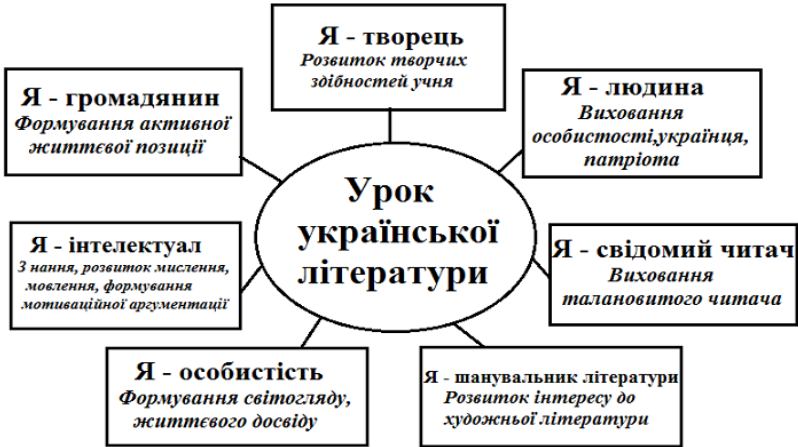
Урок української літератури

Я - творець
Розвиток творчих здібностей учня

Я - громадянин
Формування активної життєвої позиції

Я - людина
Виховання особистості,українця, патріота

Я - інтелектуал
З нання, розвиток мислення, мовлення, формування мотиваційної аргументації

Я - свідомий читач
Виховання талановитого читача

Я - особистість
Формування світогляду, життєвого досвіду

Я - шанувальник літератури
Розвиток інтересу до художньої літератури